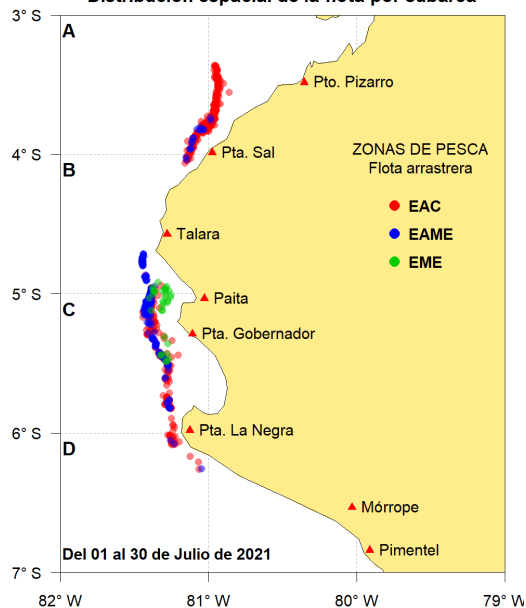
Distribución espacial de la flota por subárea

3° S
4° S
5° S
6° S
7° S

A
B
C
D

Pto. Pizarro
Pta. Sal
Talara
Paita
Pta. Gobernador
Pta. La Negra
Mórrope
Pimentel

ZONAS DE PESCA
Flota arrastrera
EAC
EAME
EME

Del 01 al 30 de Julio de 2021

82° W
81° W
80° W
79° W